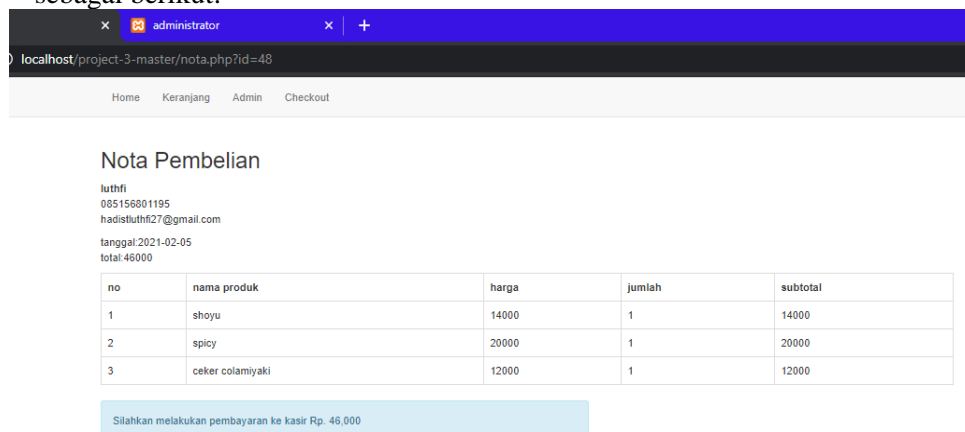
sebagai berikut:

administrator

localhost/project-3-master/nota.php?id=48

Home Keranjang Admin Checkout

Nota Pembelian

luthfi
085156801195
hadistluthfi27@gmail.com

tanggal:2021-02-05
total:46000

| no | nama produk | harga | jumlah | subtotal |
|---|---|---|---|---|
| 1 | shoyu | 14000 | 1 | 14000 |
| 2 | spicy | 20000 | 1 | 20000 |
| 3 | ceker colamiyaki | 12000 | 1 | 12000 |

Silahkan melakukan pembayaran ke kasir Rp. 46,000